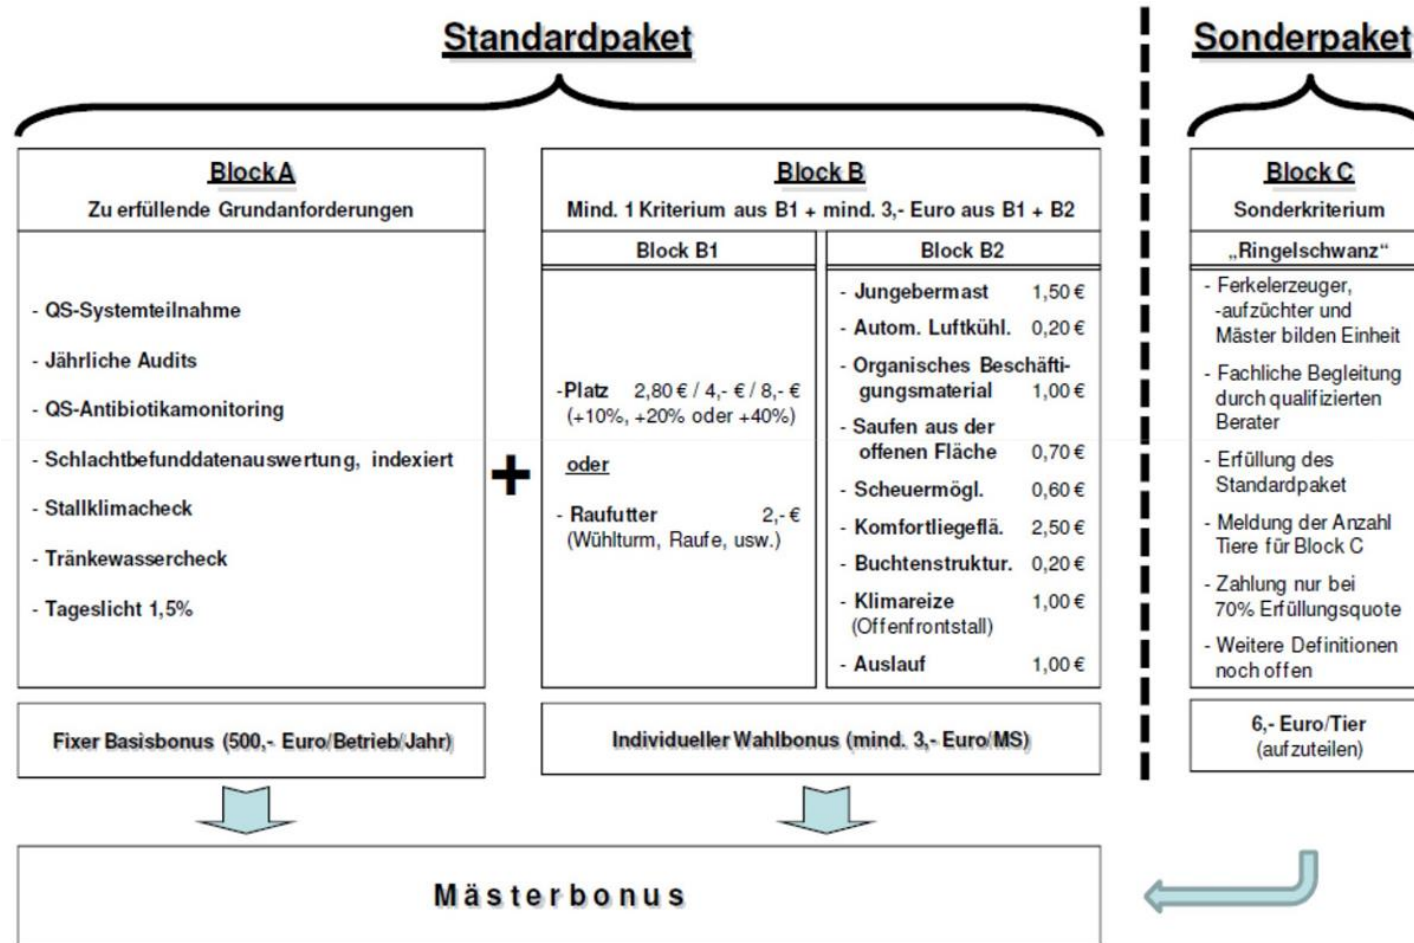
Standardpaket

Sonderpaket

Block A
Zu erfüllende Grundanforderungen

- QS-Systemteilnahme
- Jährliche Audits
- QS-Antibiotikamonitoring
- Schlachtbefunddatenauswertung, indexiert
- Stallklimacheck
- Tränkewassercheck
- Tageslicht 1,5%

Fixer Basisbonus (500,- Euro/Betrieb/Jahr)

+

Block B
Mind. 1 Kriterium aus B1 + mind. 3,- Euro aus B1 + B2

Block B1

-Platz 2,80 € / 4,- € / 8,- € (+10%, +20% oder +40%)

oder

- Raufutter 2,- € (Wühlturm, Raufe, usw.)

Block B2

- Jungebermast 1,50 €
- Autom. Luftkühl. 0,20 €
- Organisches Beschäftigungsmaterial 1,00 €
- Saufen aus der offenen Fläche 0,70 €
- Scheuermögl. 0,60 €
- Komfortliegeflä. 2,50 €
- Buchtenstruktur. 0,20 €
- Klimareize (Offenfrontstall) 1,00 €
- Auslauf 1,00 €

Individueller Wahlbonus (mind. 3,- Euro/MS)

Block C
Sonderkriterium
„Ringelschwanz“

- Ferkelerzeuger, -aufzüchter und Mäster bilden Einheit
- Fachliche Begleitung durch qualifizierten Berater
- Erfüllung des Standardpaket
- Meldung der Anzahl Tiere für Block C
- Zahlung nur bei 70% Erfüllungsquote
- Weitere Definitionen noch offen

6,- Euro/Tier (aufzuteilen)

Mästerbonus